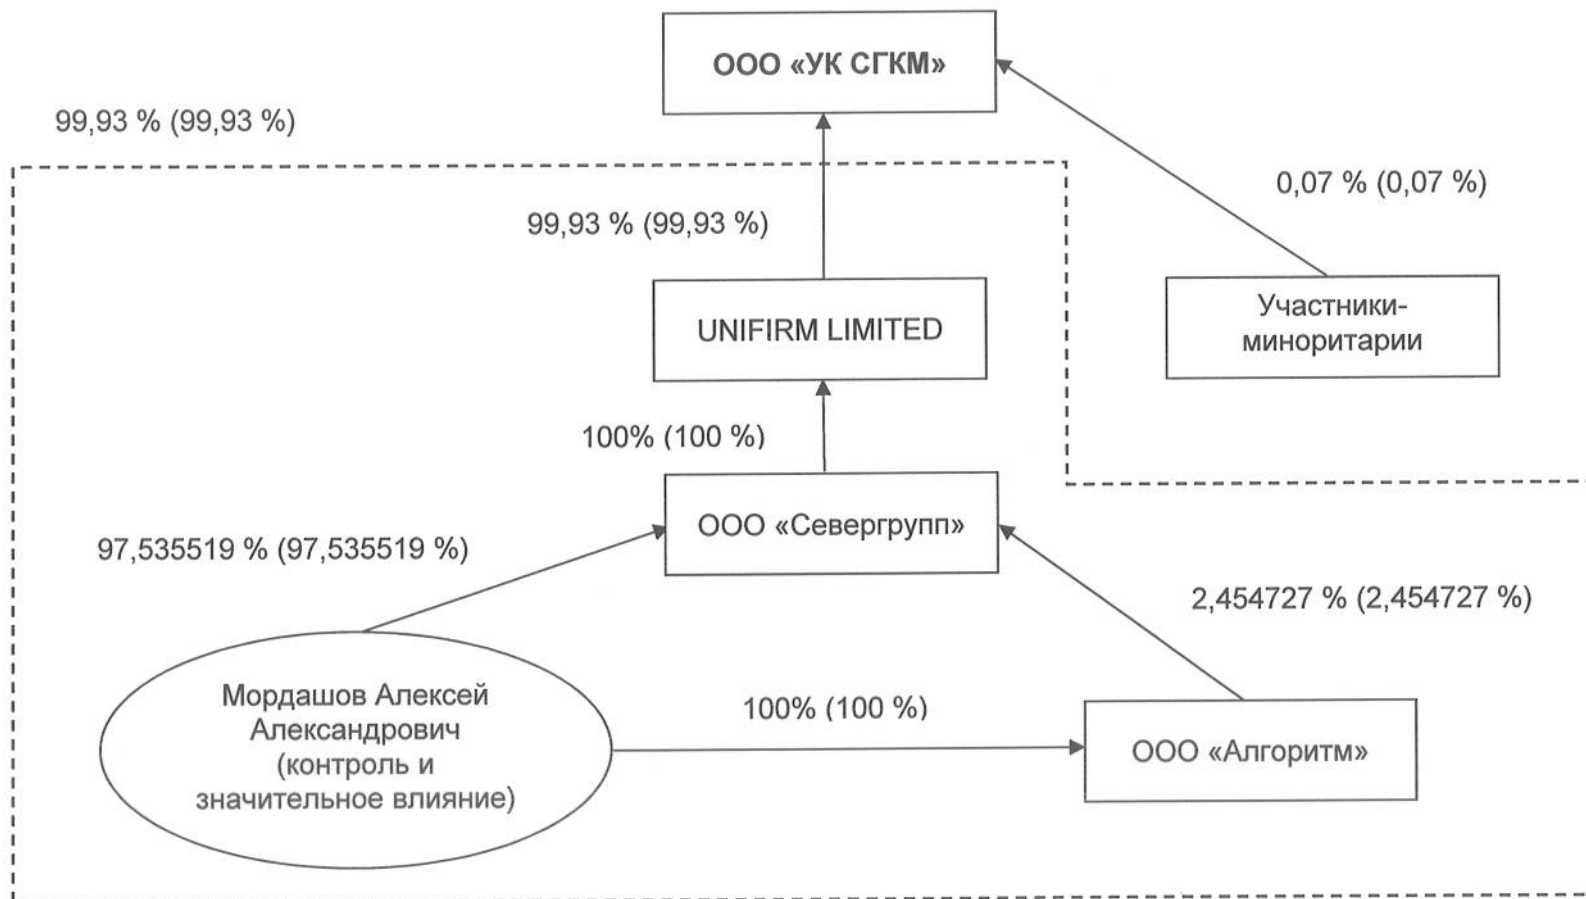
ООО «УК СГКМ»

99,93 % (99,93 %)

0,07 % (0,07 %)

99,93 % (99,93 %)

UNIFIRM LIMITED

Участники-миноритарии

100% (100 %)

ООО «Севергрупп»

97,535519 % (97,535519 %)

2,454727 % (2,454727 %)

Мордашов Алексей Александрович (контроль и значительное влияние)

100% (100 %)

ООО «Алгоритм»